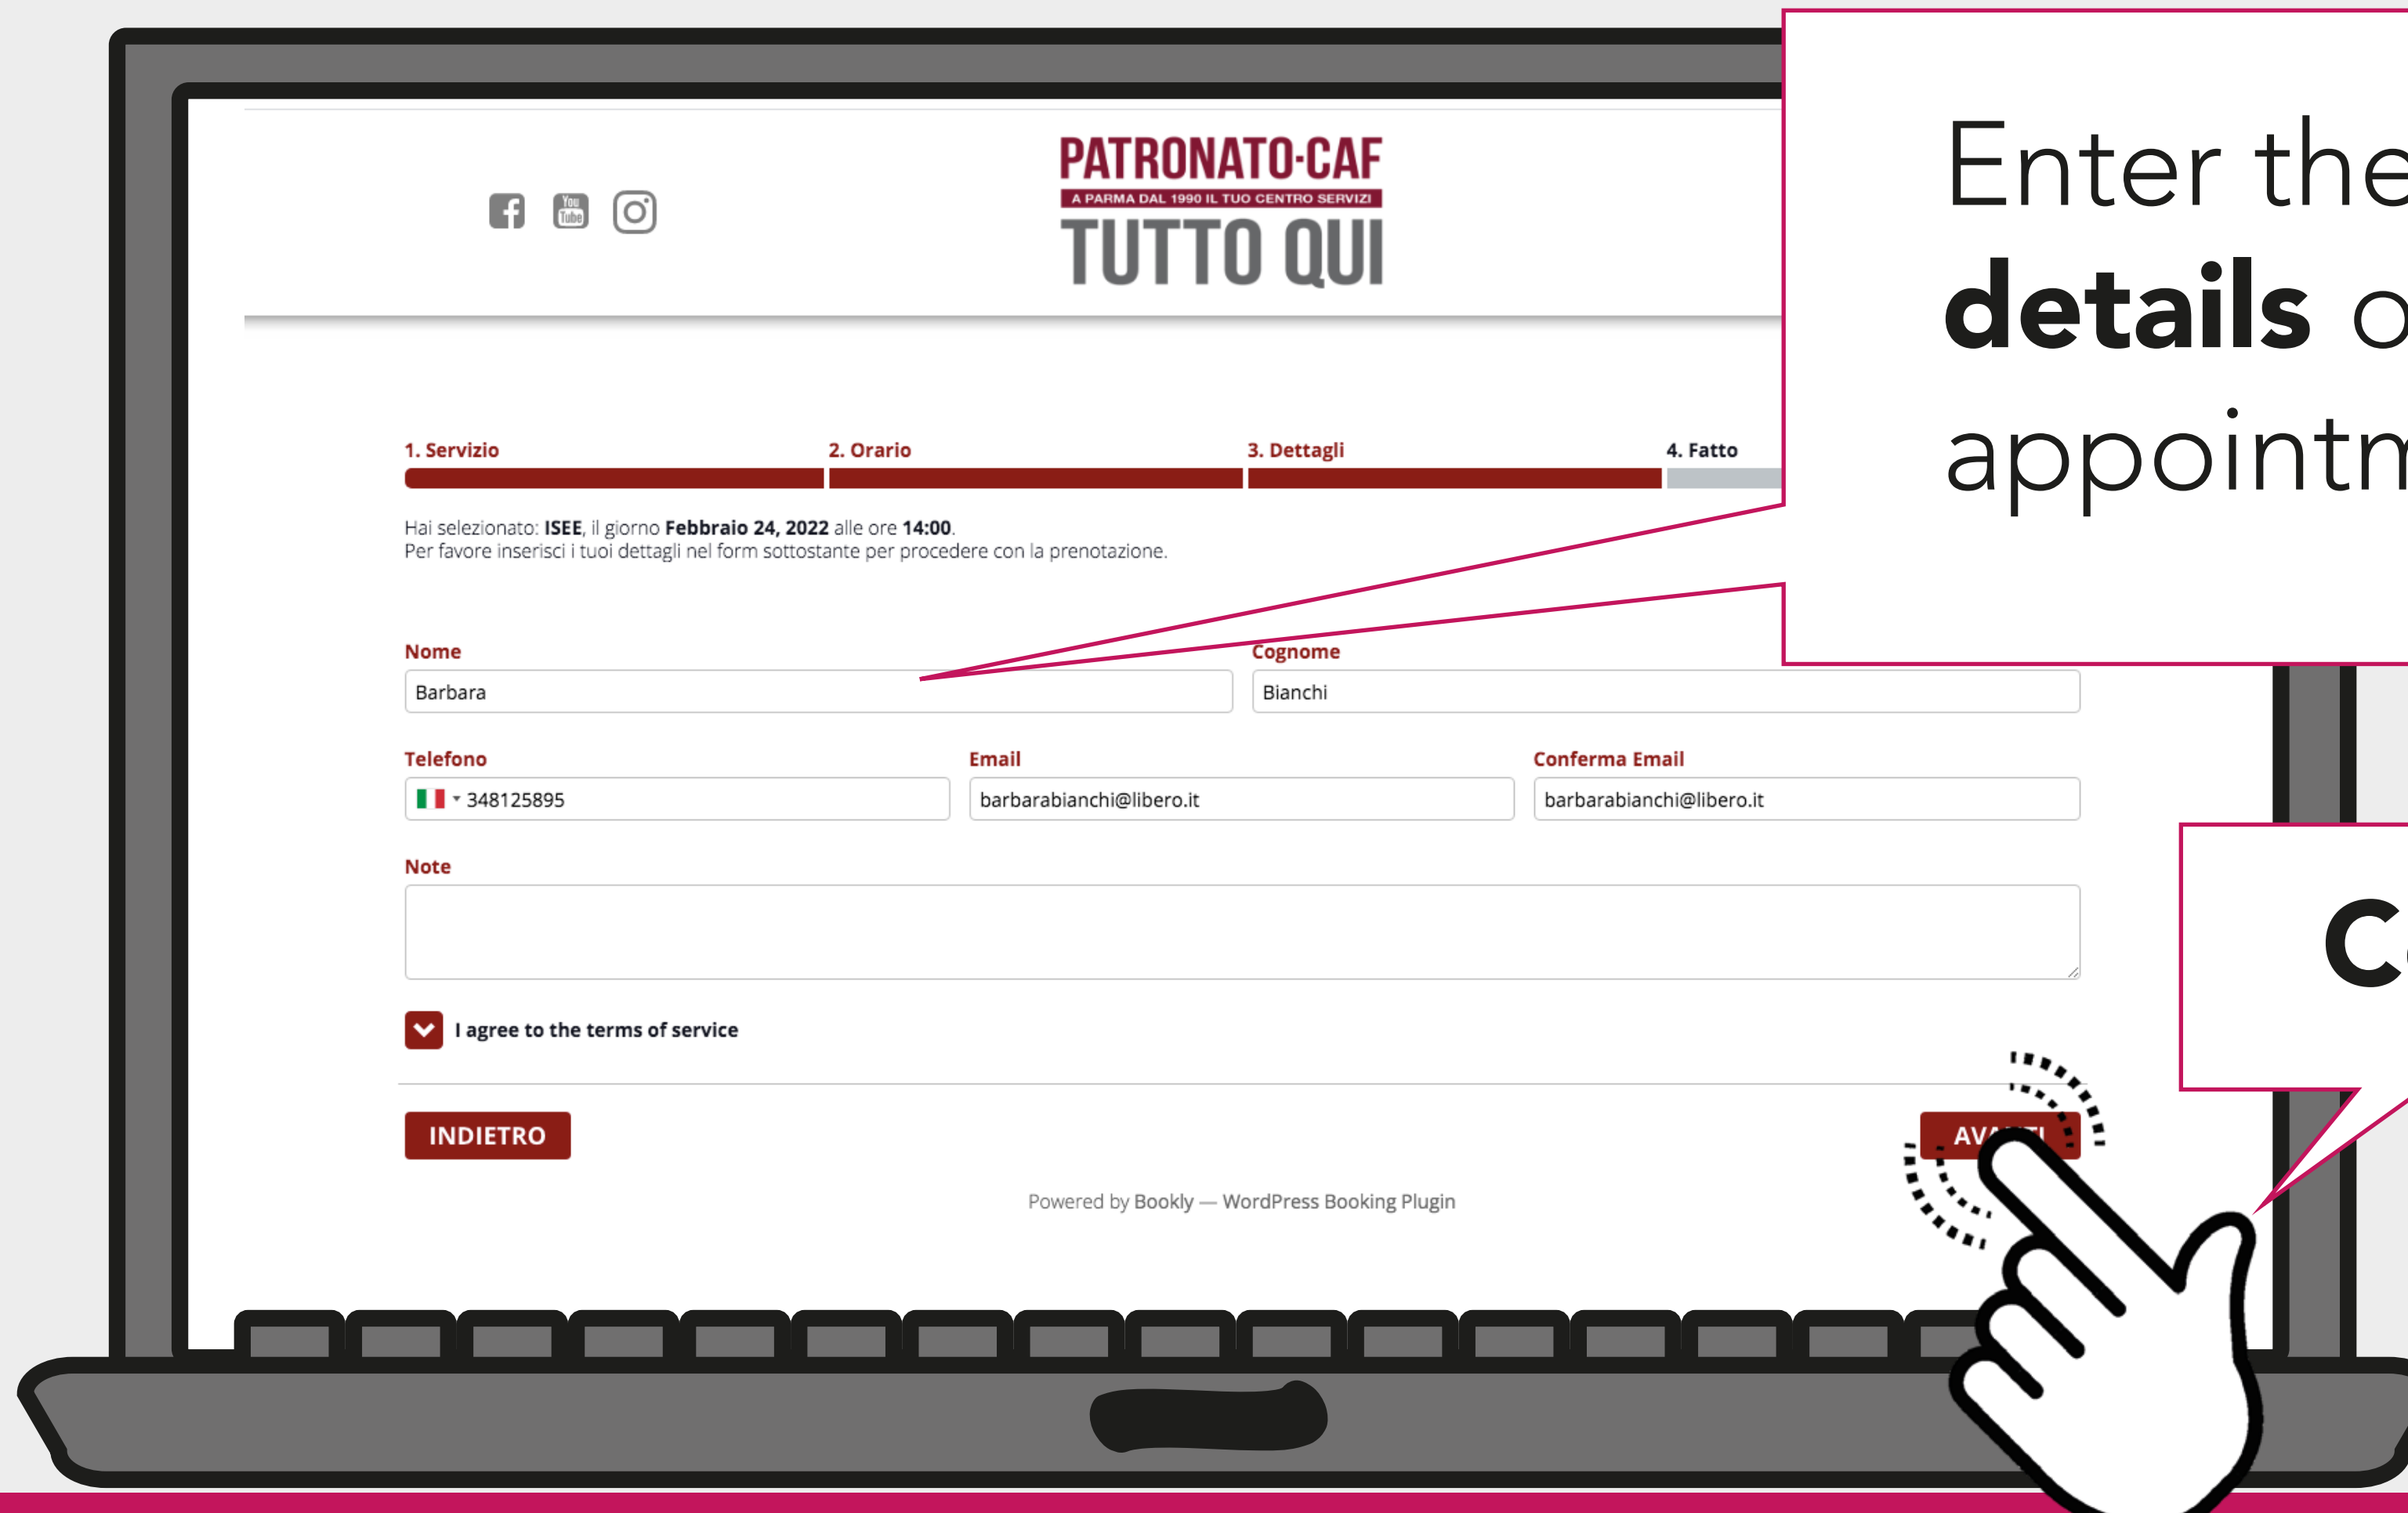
PATRONATO-CAF
A PARMA DAL 1990 IL TUO CENTRO SERVIZI
TUTTO QUI

Enter the
details o
appointm

1. Servizio 2. Orario 3. Dettagli 4. Fatto

Hai selezionato: **ISEE**, il giorno **Febbraio 24, 2022** alle ore **14:00**.
Per favore inserisci i tuoi dettagli nel form sottostante per procedere con la prenotazione.

Nome
Barbara
Cognome
Bianchi

Telefono
348125895
Email
barbarabianchi@libero.it
Conferma Email
barbarabianchi@libero.it

Note

I agree to the terms of service

INDIETRO
AV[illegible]

C

Powered by Bookly — WordPress Booking Plugin